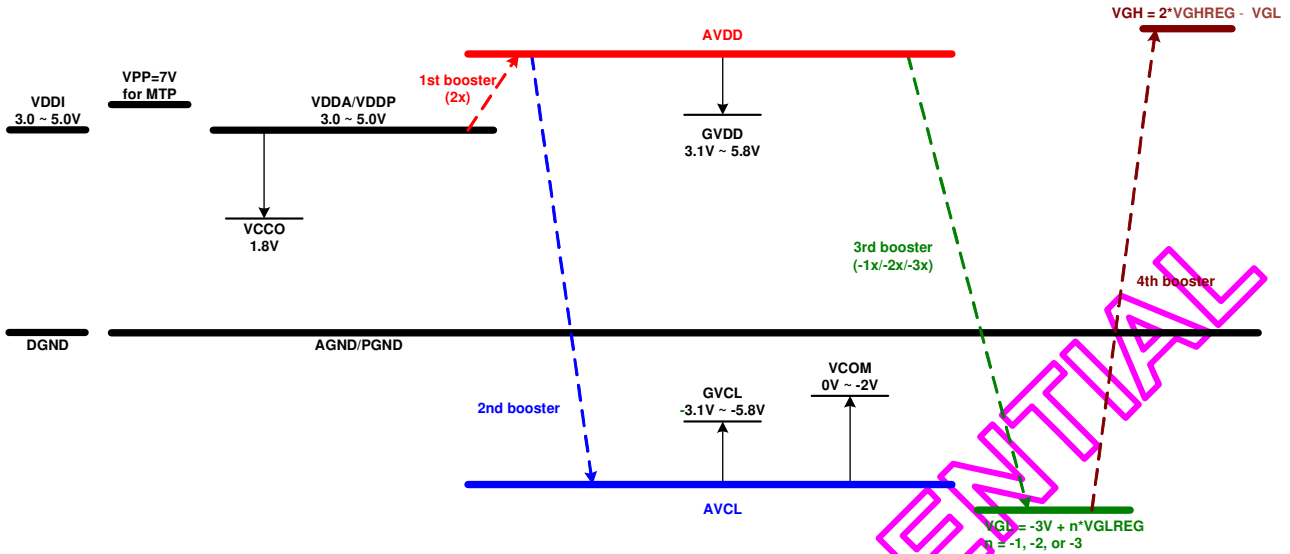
VGH = 2*VGHREG - VGL

AVDD

1st booster
(2x)

VPP=7V
for MTP

VDDI
3.0 ~ 5.0V

VDDA/VDDP
3.0 ~ 5.0V

GVDD
3.1V ~ 5.8V

VCCO
1.8V

3rd booster
(-1x/-2x/-3x)

4th booster

DGND

AGND/PGND

VCOM
0V ~ -2V

GVCL
-3.1V ~ -5.8V

2nd booster

AVCL

VGL = -3V + n*VGLREG
n = -1, -2, or -3

ENTIAL